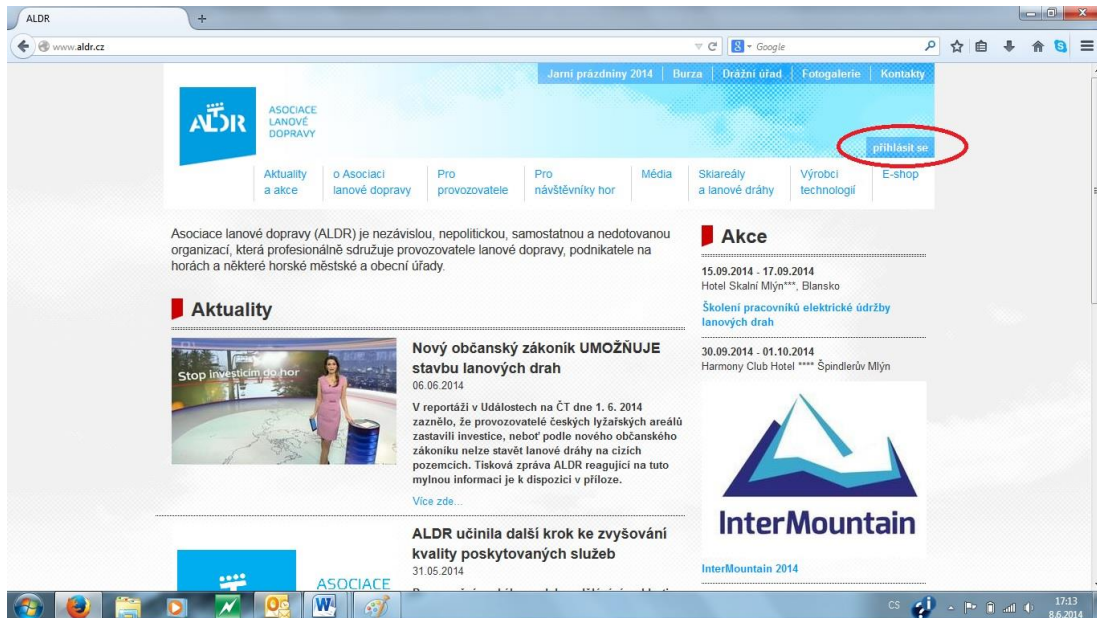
ALDR
www.aldr.cz
Google

Jarní prázdniny 2014 | Burza | Drážní úřad | Fotogalerie | Kontakty

ALDR
ASOCIACE LANOVÉ DOPRAVY

přihlásit se

Aktuality a akce | o Asociaci lanové dopravy | Pro provozovatele | Pro návštěvníky hor | Média | Skiareály a lanové dráhy | Výrobci technologií | E-shop

Asociace lanové dopravy (ALDR) je nezávislou, nepolitickou, samostatnou a nedotovanou organizací, která profesionálně sdružuje provozovatele lanové dopravy, podnikatele na horách a některé horské městské a obecní úřady.

Aktuality

Stop investicím do hor

Nový občanský zákoník UMOŽŇUJE stavbu lanových drah
06.06.2014
V reportáži v Událostech na ČT dne 1. 6. 2014 zaznělo, že provozovatelé českých lyžařských areálů zastavili investice, neboť podle nového občanského zákoníku nelze stavět lanové dráhy na cizích pozemcích. Tisková zpráva ALDR reagující na tuto mylnou informaci je k dispozici v příloze.
Více zde...

ALDR učinila další krok ke zvyšování kvality poskytovaných služeb
31.05.2014

ASOCIACE

Akce

15.09.2014 - 17.09.2014
Hotel Skalní Mlýn***, Blansko
Školení pracovníků elektrické údržby lanových drah

30.09.2014 - 01.10.2014
Harmony Club Hotel **** Špindlerův Mlýn

InterMountain

InterMountain 2014

CS 17:13 8.6.2014